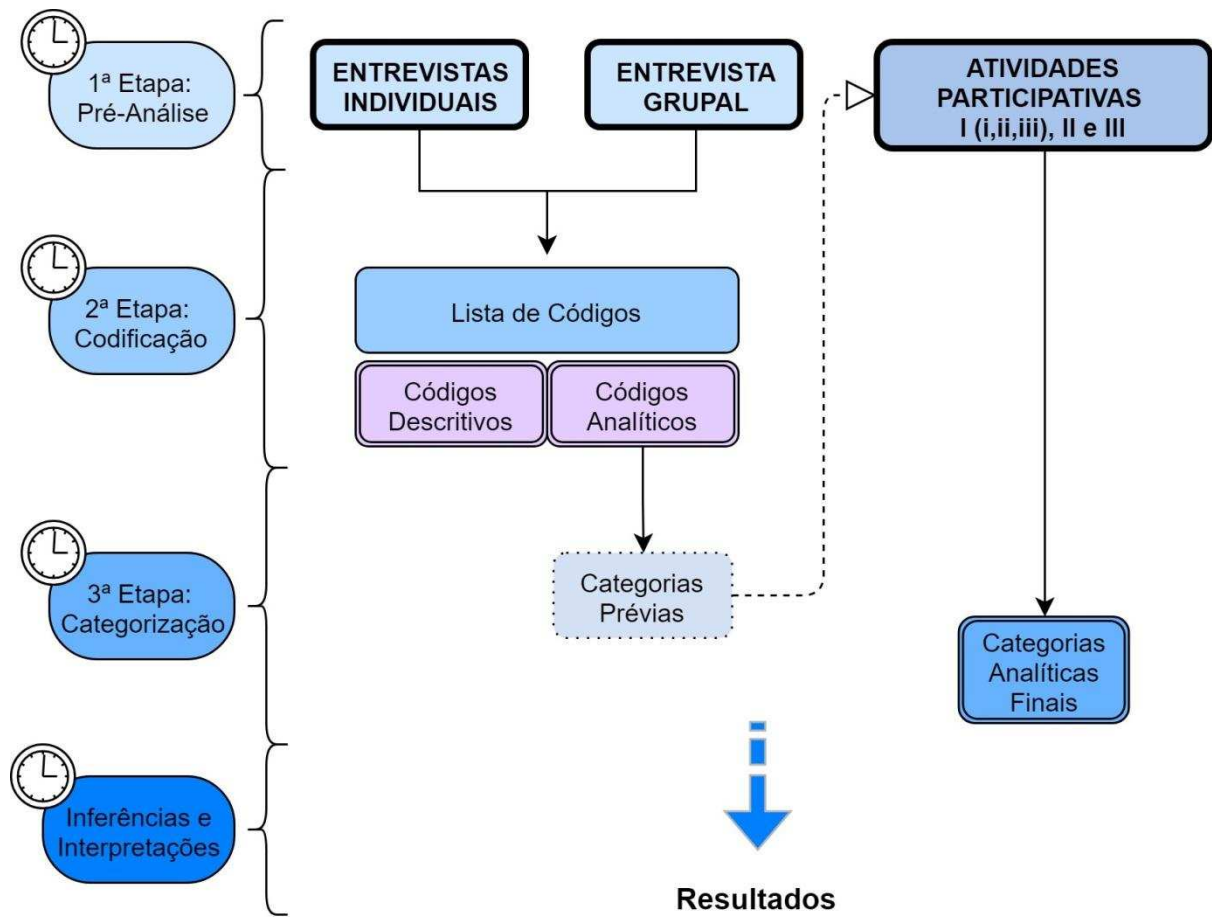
1ª Etapa: Pré-Análise

ENTREVISTAS INDIVIDUAIS

ENTREVISTA GRUPAL

ATIVIDADES PARTICIPATIVAS I (i,ii,iii), II e III

2ª Etapa: Codificação

Lista de Códigos

Códigos Descritivos

Códigos Analíticos

3ª Etapa: Categorização

Categorias Prévias

Categorias Analíticas Finais

Inferências e Interpretações

Resultados